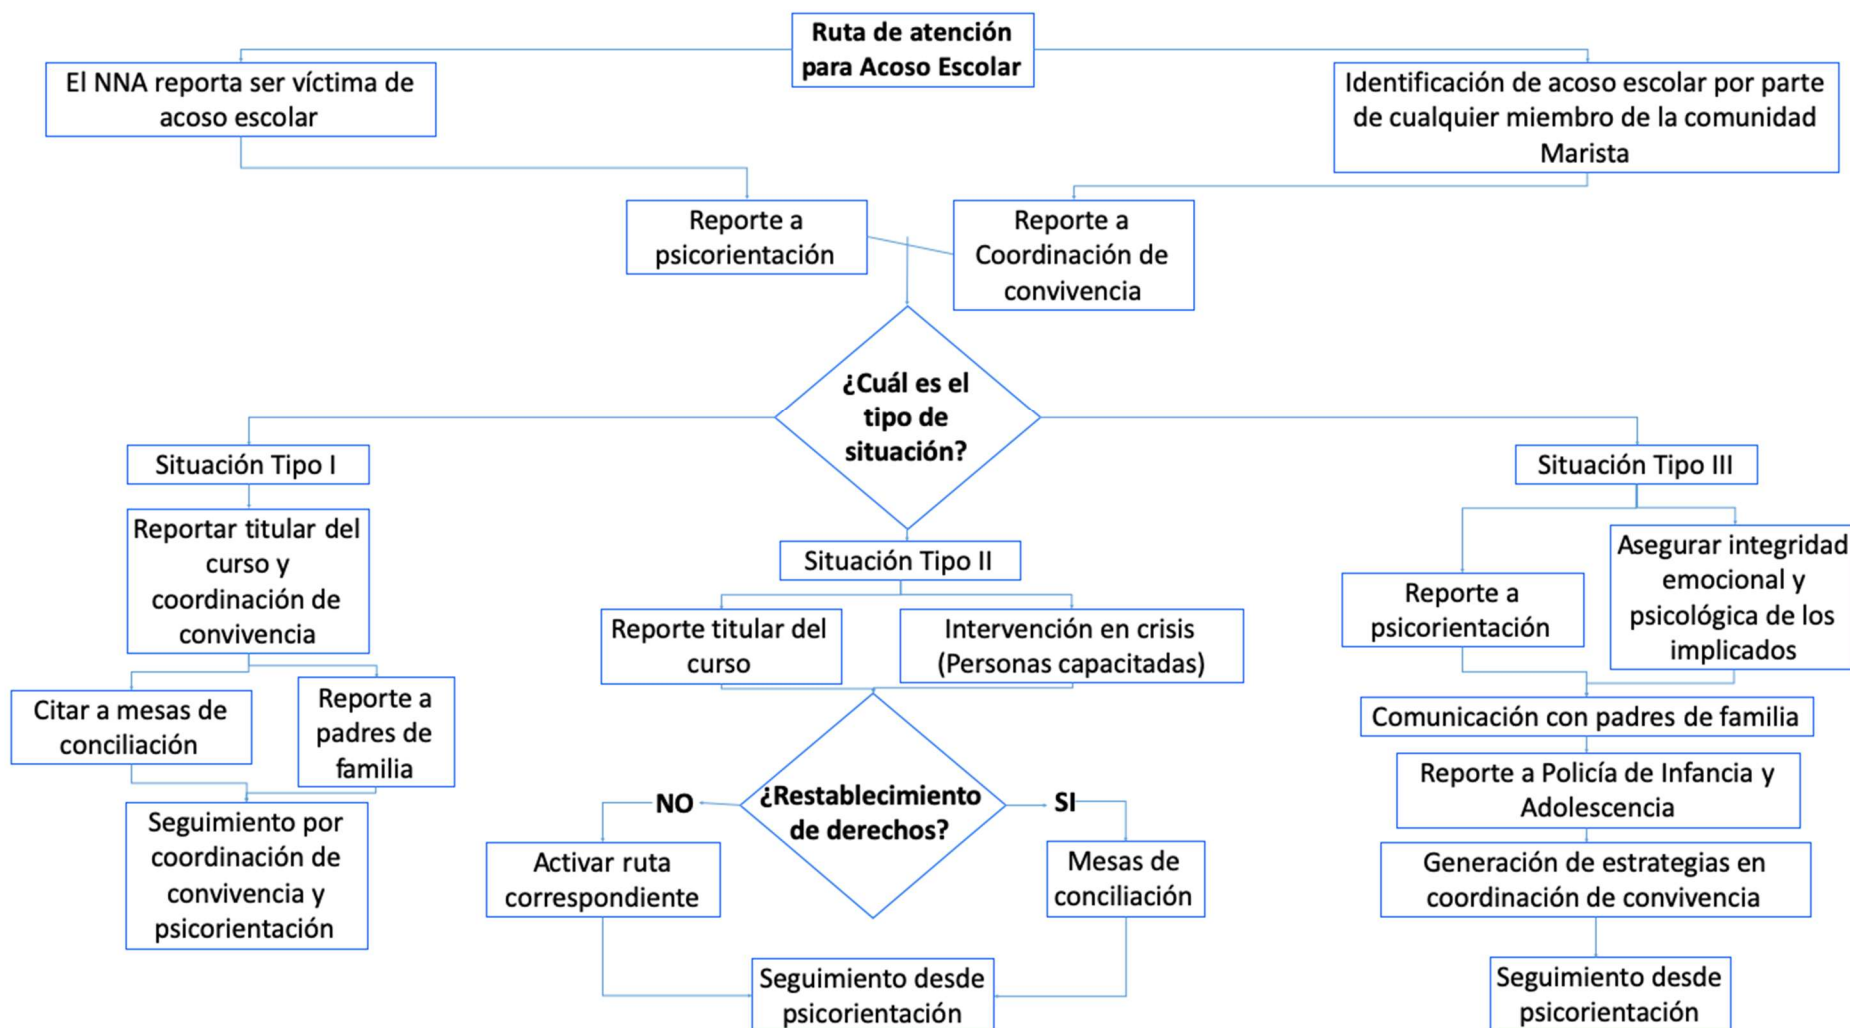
Ruta de atención para Acoso Escolar

El NNA reporta ser víctima de acoso escolar

Identificación de acoso escolar por parte de cualquier miembro de la comunidad Marista

Reporte a psicorientación

Reporte a Coordinación de convivencia

¿Cuál es el tipo de situación?

Situación Tipo I

Reportar titular del curso y coordinación de convivencia

Citar a mesas de conciliación

Reporte a padres de familia

Seguimiento por coordinación de convivencia y psicorientación

Situación Tipo II

Reporte titular del curso

Intervención en crisis (Personas capacitadas)

¿Restablecimiento de derechos?

NO

SI

Activar ruta correspondiente

Mesas de conciliación

Seguimiento desde psicorientación

Situación Tipo III

Reporte a psicorientación

Asegurar integridad emocional y psicológica de los implicados

Comunicación con padres de familia

Reporte a Policía de Infancia y Adolescencia

Generación de estrategias en coordinación de convivencia

Seguimiento desde psicorientación